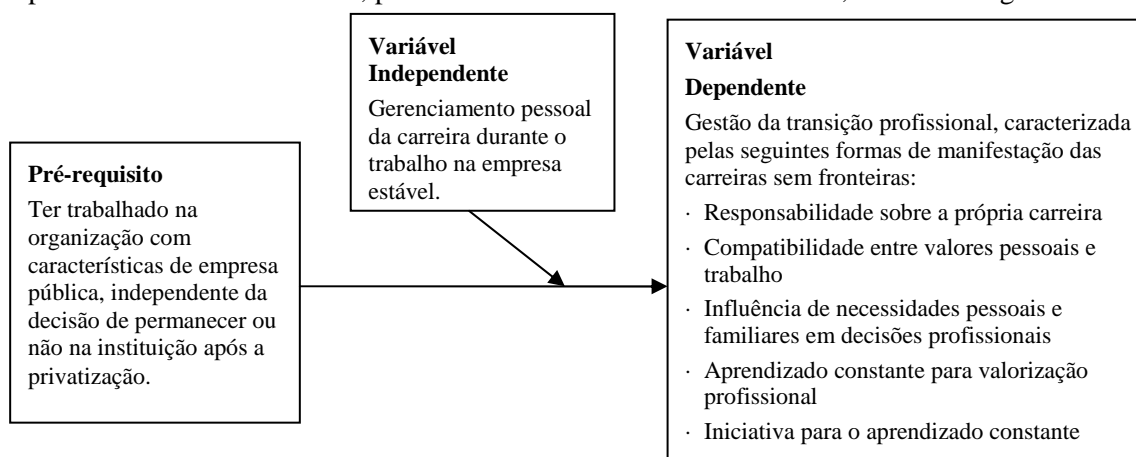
Variável Independente

Gerenciamento pessoal da carreira durante o trabalho na empresa estável.

Pré-requisito

Ter trabalhado na organização com características de empresa pública, independente da decisão de permanecer ou não na instituição após a privatização.

Variável

Dependente

Gestão da transição profissional, caracterizada pelas seguintes formas de manifestação das carreiras sem fronteiras:

· Responsabilidade sobre a própria carreira

· Compatibilidade entre valores pessoais e trabalho

· Influência de necessidades pessoais e familiares em decisões profissionais

· Aprendizado constante para valorização profissional

· Iniciativa para o aprendizado constante